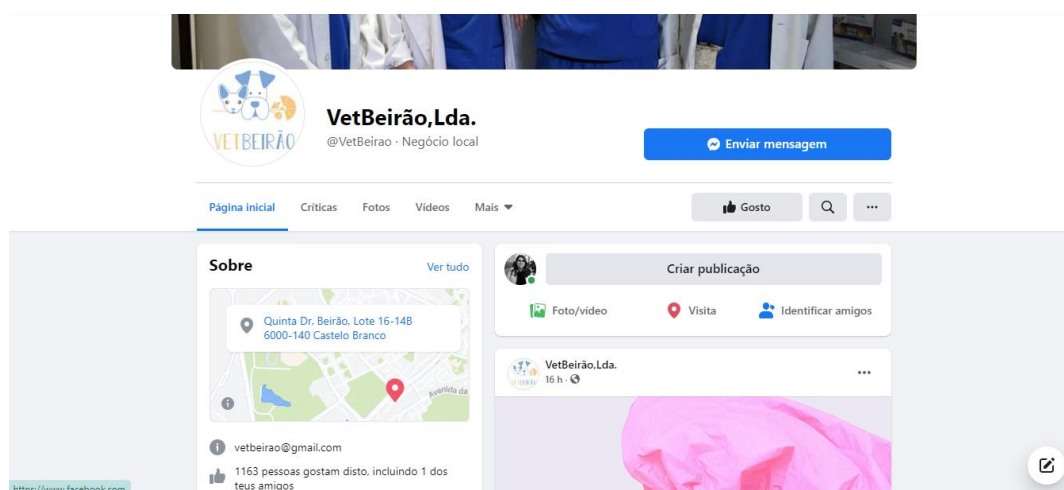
VETBEIRÃO

VetBeirão,Lda.

@VetBeirao · Negócio local

Enviar mensagem

Página inicial Críticas Fotos Vídeos Mais

Gosto

Sobre

Ver tudo

Quinta Dr. Beirão, Lote 16-14B
6000-140 Castelo Branco

Avenida da

vetbeirao@gmail.com

1163 pessoas gostam disto, incluindo 1 dos teus amigos

https://www.facebook.com

Criar publicação

Foto/vídeo

Visita

Identificar amigos

VetBeirão,Lda.

16 h ·